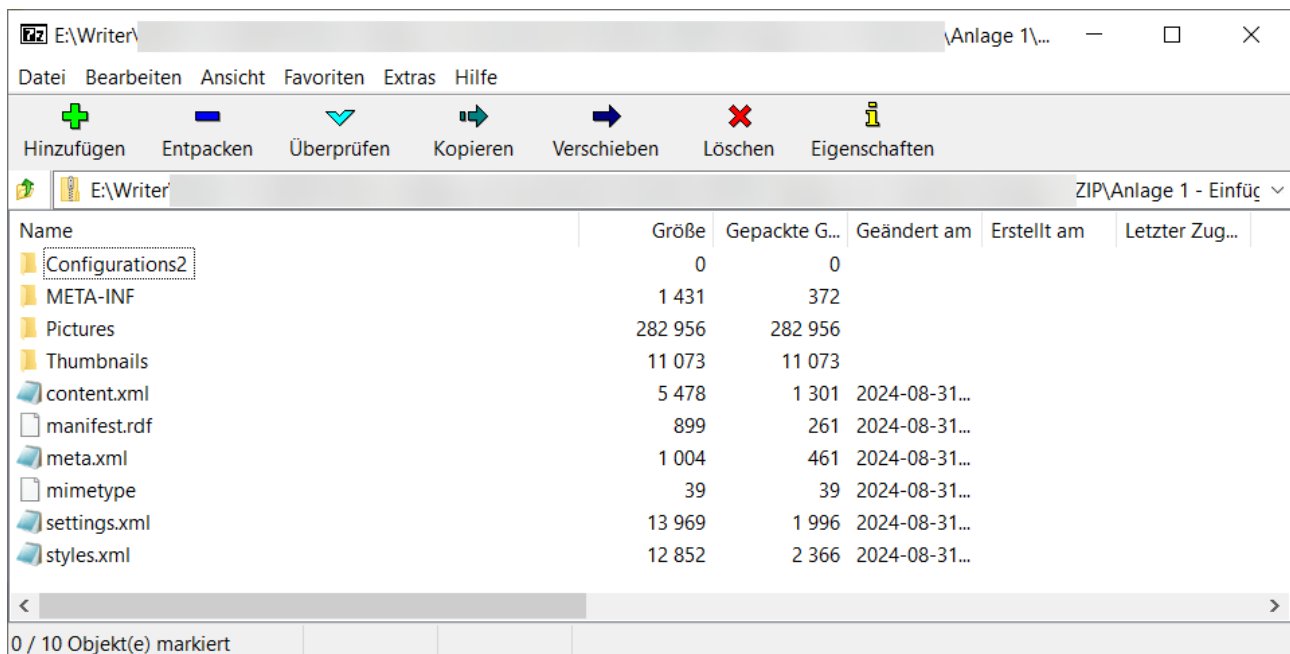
7z E:\Writer\ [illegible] \Anlage 1\...

Datei Bearbeiten Ansicht Favoriten Extras Hilfe

Hinzufügen Entpacken Überprüfen Kopieren Verschieben Löschen Eigenschaften

E:\Writer\ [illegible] ZIP\Anlage 1 - Einfüg

| Name | Größe | Gepackte G... | Geändert am | Erstellt am | Letzter Zug... |
|---|---|---|---|---|---|
| Configurations2 | 0 | 0 | | | |
| META-INF | 1 431 | 372 | | | |
| Pictures | 282 956 | 282 956 | | | |
| Thumbnails | 11 073 | 11 073 | | | |
| content.xml | 5 478 | 1 301 | 2024-08-31... | | |
| manifest.rdf | 899 | 261 | 2024-08-31... | | |
| meta.xml | 1 004 | 461 | 2024-08-31... | | |
| mimetype | 39 | 39 | 2024-08-31... | | |
| settings.xml | 13 969 | 1 996 | 2024-08-31... | | |
| styles.xml | 12 852 | 2 366 | 2024-08-31... | | |

0 / 10 Objekt(e) markiert